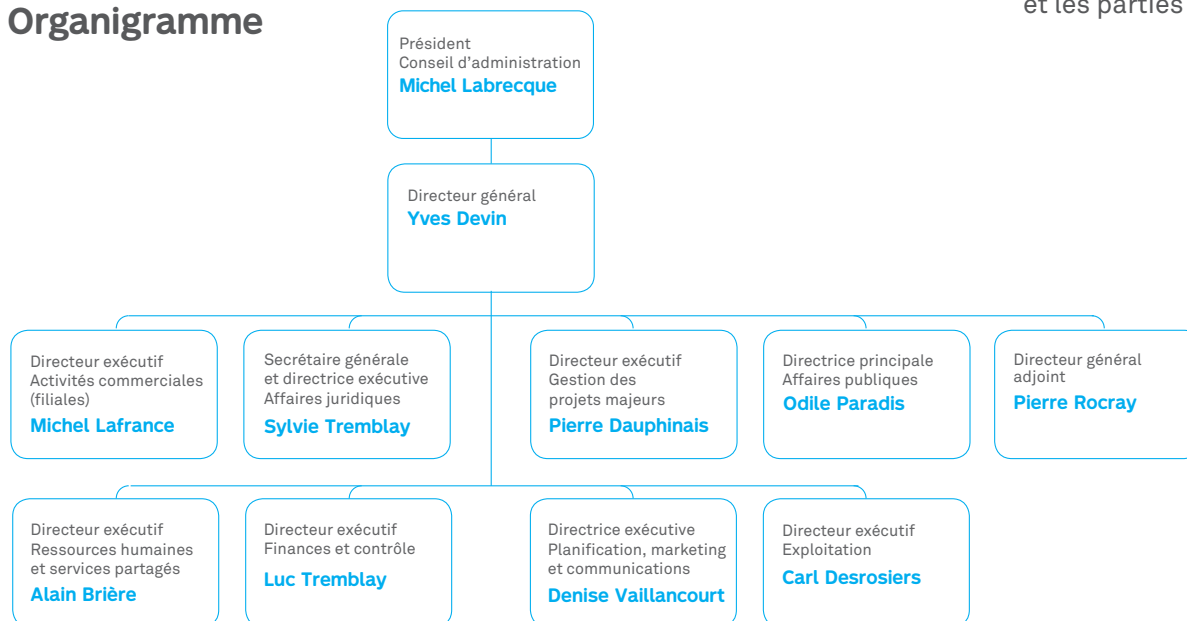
Organigramme

et les parties

Président
Conseil d'administration
Michel Labrecque

Directeur général
Yves Devin

Directeur exécutif
Activités commerciales (filiales)
Michel Lafrance

Secrétaire générale et directrice exécutive
Affaires juridiques
Sylvie Tremblay

Directeur exécutif
Gestion des projets majeurs
Pierre Dauphinais

Directrice principale
Affaires publiques
Odile Paradis

Directeur général adjoint
Pierre Rocray

Directeur exécutif
Ressources humaines et services partagés
Alain Brière

Directeur exécutif
Finances et contrôle
Luc Tremblay

Directrice exécutive
Planification, marketing et communications
Denise Vaillancourt

Directeur exécutif
Exploitation
Carl Desrosiers